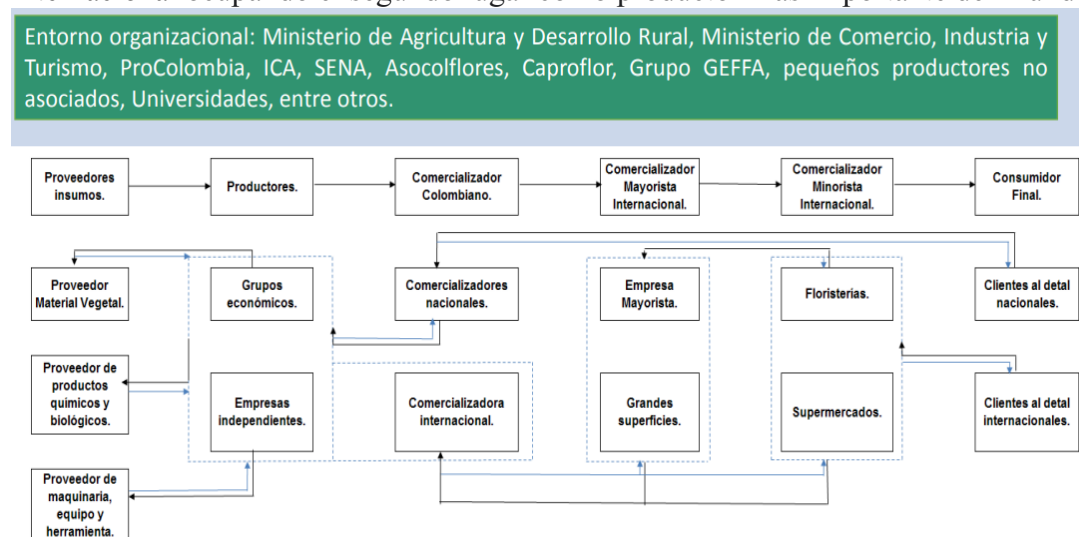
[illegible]

Entorno organizacional: Ministerio de Agricultura y Desarrollo Rural, Ministerio de Comercio, Industria y Turismo, ProColombia, ICA, SENA, Asocolflores, Caproflor, Grupo GEFFA, pequeños productores no asociados, Universidades, entre otros.

Proveedores insumos.

Productores.

Comercializador Colombiano.

Comercializador Mayorista Internacional.

Comercializador Minorista Internacional.

Consumidor Final.

Proveedor Material Vegetal.

Grupos económicos.

Comercializadores nacionales.

Empresa Mayorista.

Floristerías.

Clientes al detal nacionales.

Proveedor de productos químicos y biológicos.

Empresas independientes.

Comercializadora internacional.

Grandes superficies.

Supermercados.

Clientes al detal internacionales.

Proveedor de maquinaria, equipo y herramienta.